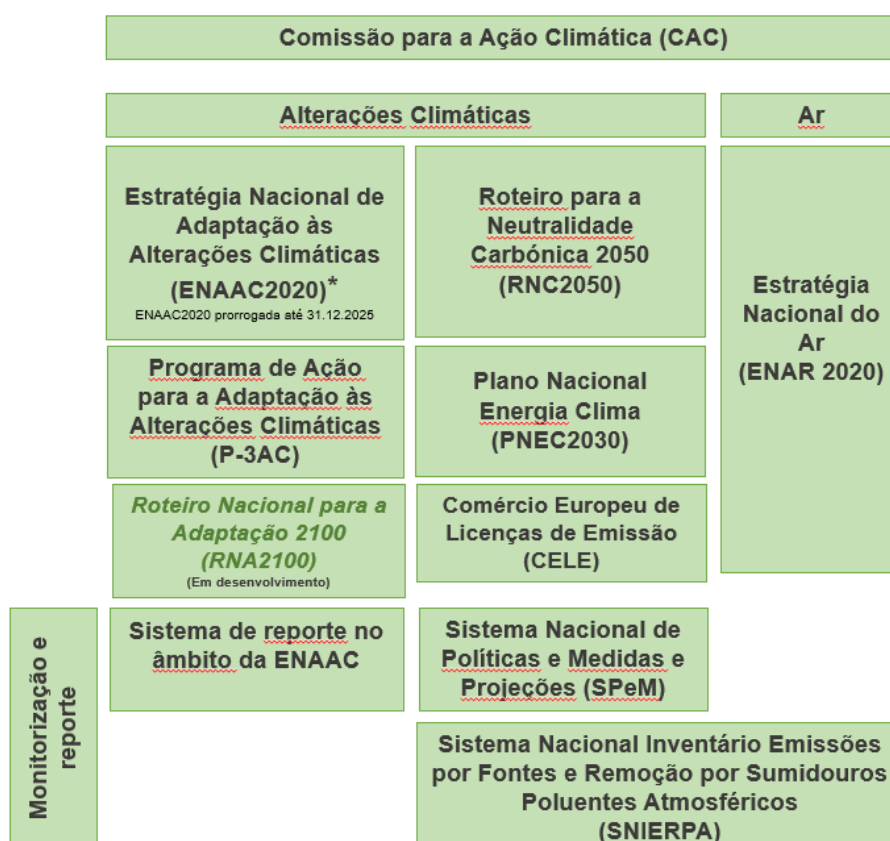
Comissão para a Ação Climática (CAC)

Alterações Climáticas

Ar

Estratégia Nacional de Adaptação às Alterações Climáticas (ENAAC2020)*
ENAAC2020 prorrogada até 31.12.2025

Roteiro para a Neutralidade Carbónica 2050 (RNC2050)

Estratégia Nacional do Ar (ENAR 2020)

Programa de Ação para a Adaptação às Alterações Climáticas (P-3AC)

Plano Nacional Energia Clima (PNEC2030)

Roteiro Nacional para a Adaptação 2100 (RNA2100)
(Em desenvolvimento)

Comércio Europeu de Licenças de Emissão (CELE)

Monitorização e reporte

Sistema de reporte no âmbito da ENAAC

Sistema Nacional de Políticas e Medidas e Projeções (SPeM)

Sistema Nacional Inventário Emissões por Fontes e Remoção por Sumidouros Poluentes Atmosféricos (SNIERPA)